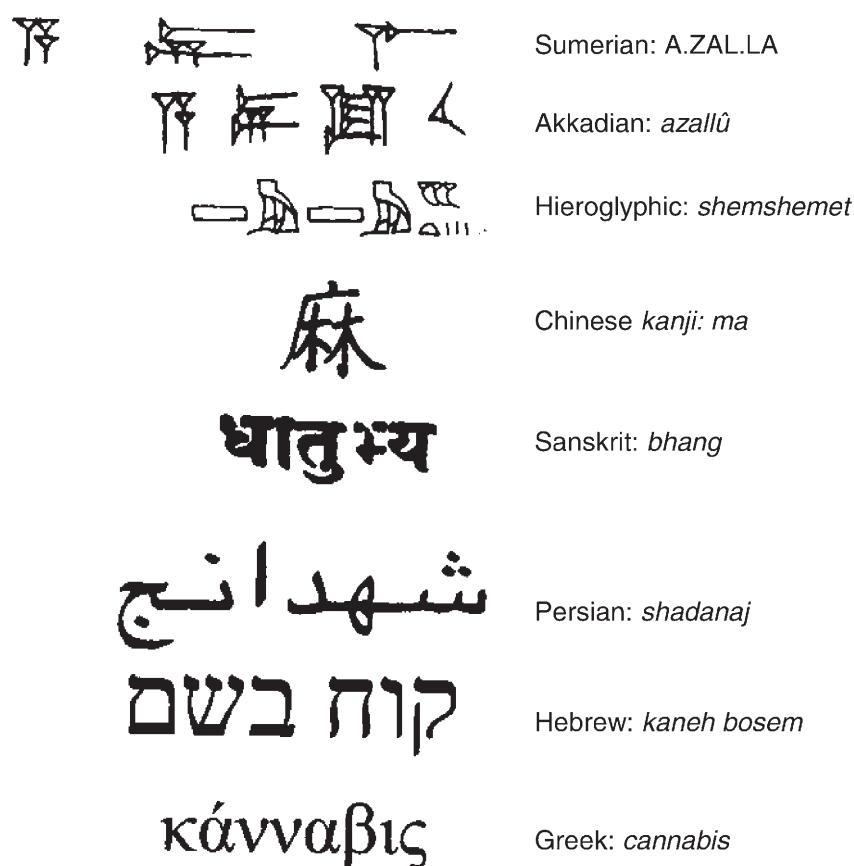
Sumerian: A.ZAL.LA

Akkadian: *azallû*

Hieroglyphic: *shemshemet*

麻

Chinese *kanji: ma*

धातुस्य

Sanskrit: *bhang*

شهدانج

Persian: *shadanaj*

קוה בשם

Hebrew: *kaneh bosem*

κάνναβις

Greek: *cannabis*